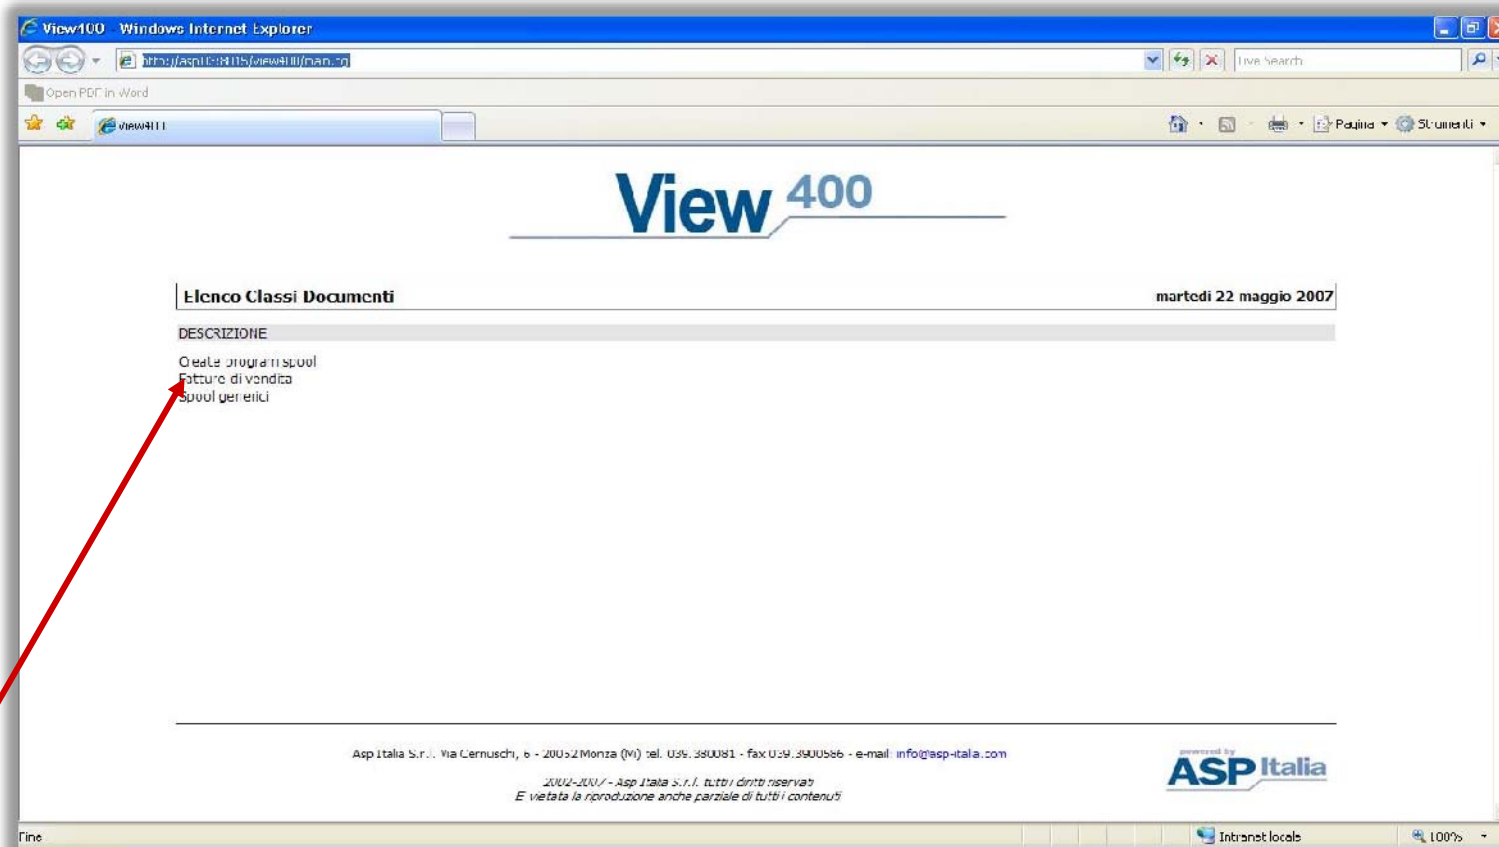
View400 - Windows Internet Explorer

http://asp10:8105/view400/main.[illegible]

Live Search

Open PDF in Word

View400

Pagina · Strumenti ·

View 400

Elenco Classi Documenti

martedì 22 maggio 2007

DESCRIZIONE

Create program spool
Fatture di vendita
Spool generici

Asp Italia S.r.l. Via Cernuschi, 6 - 20052 Monza (MI) tel. 039.380081 - fax 039.3900586 - e-mail: info@asp-italia.com

2002-2007 - Asp Italia S.r.l. tutti diritti riservati
È vietata la riproduzione anche parziale di tutti i contenuti

powered by
ASP Italia

Fine

Intranet locale

100%